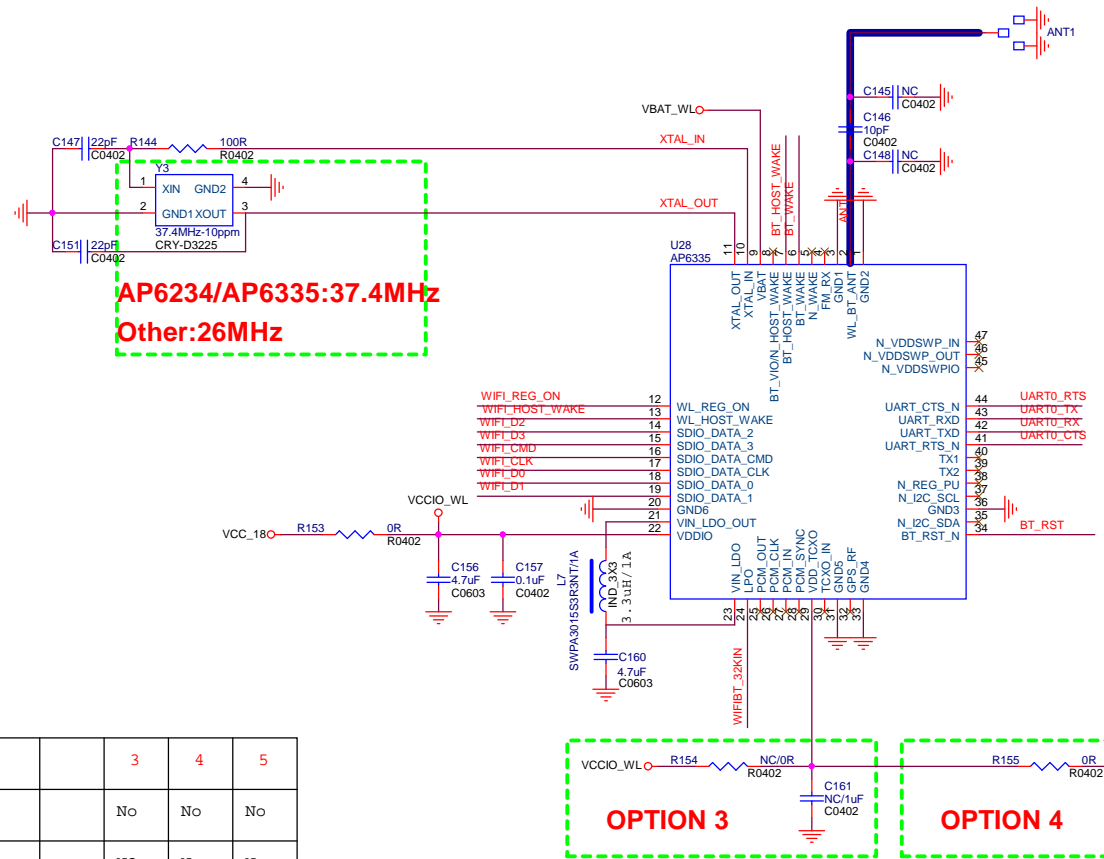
ANT1

VBAT_WL

C145 NC C0402
C146 10pF C0402
C148 NC C0402

C147 22pF C0402
R144 100R R0402
Y3
1 XIN GND2 4
2 GND1 XOUT 3
37.4MHz-10ppm
CRY-D3225
C151 22pF C0402

XTAL_IN
XTAL_OUT
BT_HOST_WAKE
BT_WAKE
ANT

AP6234/AP6335:37.4MHz
Other:26MHz

U28
AP6335
11 10 9 8 7 6 5 4 3 2 1
XTAL_OUT XTAL_IN VBAT BT_VIOIN_HOST_WAKE BT_HOST_WAKE BT_WAKE N_WAKE FM_RX GND1 WL_BT_ANT GND2

N_VDDSWP_IN 47
N_VDDSWP_OUT 46
N_VDDSWPIO 45

WIFI_REG_ON 12 WL_REG_ON
WIFI_HOST_WAKE 13 WL_HOST_WAKE
WIFI_D2 14 SDIO_DATA_2
WIFI_D3 15 SDIO_DATA_3
WIFI_CMD 16 SDIO_DATA_CMD
WIFI_CLK 17 SDIO_DATA_CLK
WIFI_D0 18 SDIO_DATA_0
WIFI_D1 19 SDIO_DATA_1
20 GND6
21 VIN_LDO_OUT
22 VDDIO

UART_CTS_N 44 UART0_RTS
UART_RXD 43 UART0_TX
UART_TXD 42 UART0_RX
UART_RTS_N 41 UART0_CTS
TX1 40
TX2 39
N_REG_PU 38
N_I2C_SCL 37
GND3 36
N_I2C_SDA 35
BT_RST_N 34 BT_RST

VCCIO_WL
VCC_18 R153 0R R0402
C156 4.7uF C0603
C157 0.1uF C0402
L7 SWPA3015S3R3NT/1A IND_3X3 3.3uH/1A
C160 4.7uF C0603

VIN_LDO LPO PCM_OUT PCM_CLK PCM_IN PCM_SYNC VDD_TCXO TCXO_IN GND5 GPS_RF GND4
23 24 25 26 27 28 29 30 31 32 33

WIFIBT_32KIN

VCCIO_WL R154 NC/0R R0402
C161 NC/1uF C0402
OPTION 3

R155 0R R0402
OPTION 4

| | | 3 | 4 | 5 |
|---|---|---|---|---|
| | | No | No | No |